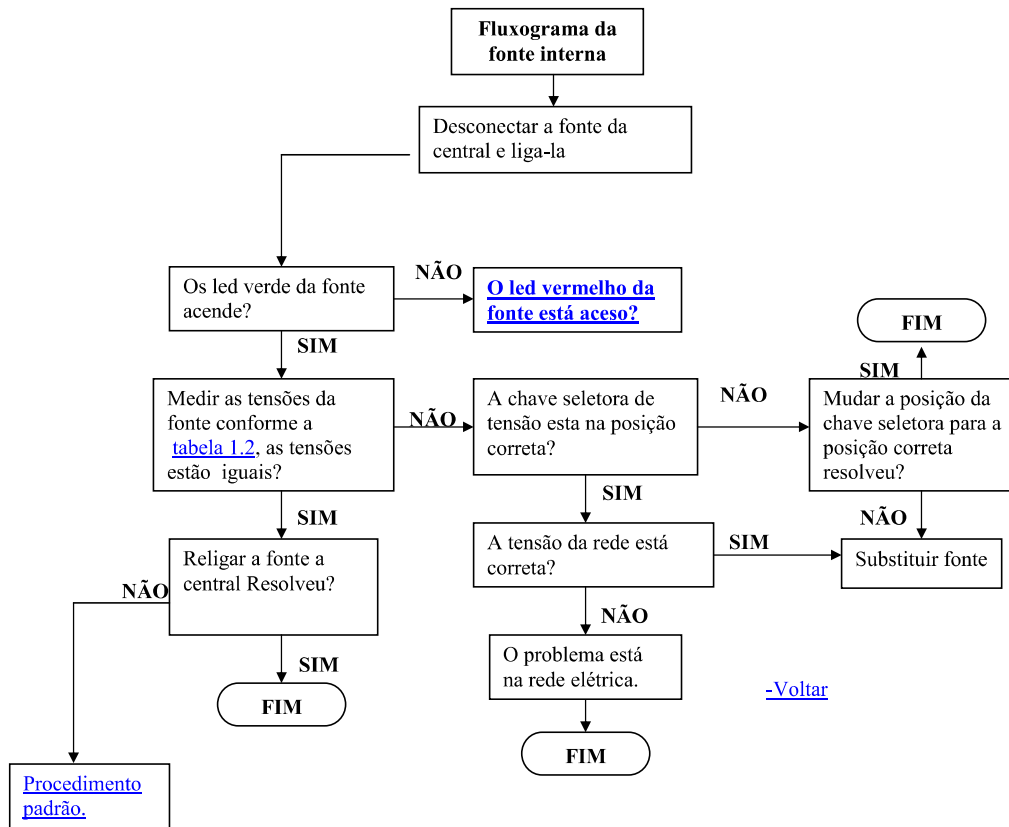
Fluxograma da fonte interna

Desconectar a fonte da central e liga-la

Os led verde da fonte acende?

NÃO

O led vermelho da fonte está aceso?

SIM

Medir as tensões da fonte conforme a tabela 1.2, as tensões estão iguais?

NÃO

A chave seletora de tensão esta na posição correta?

NÃO

Mudar a posição da chave seletora para a posição correta resolveu?

SIM

FIM

SIM

Religar a fonte a central Resolveu?

NÃO

SIM

FIM

Procedimento padrão.

SIM

A tensão da rede está correta?

SIM

NÃO

Substituir fonte

NÃO

O problema está na rede elétrica.

FIM

-Voltar